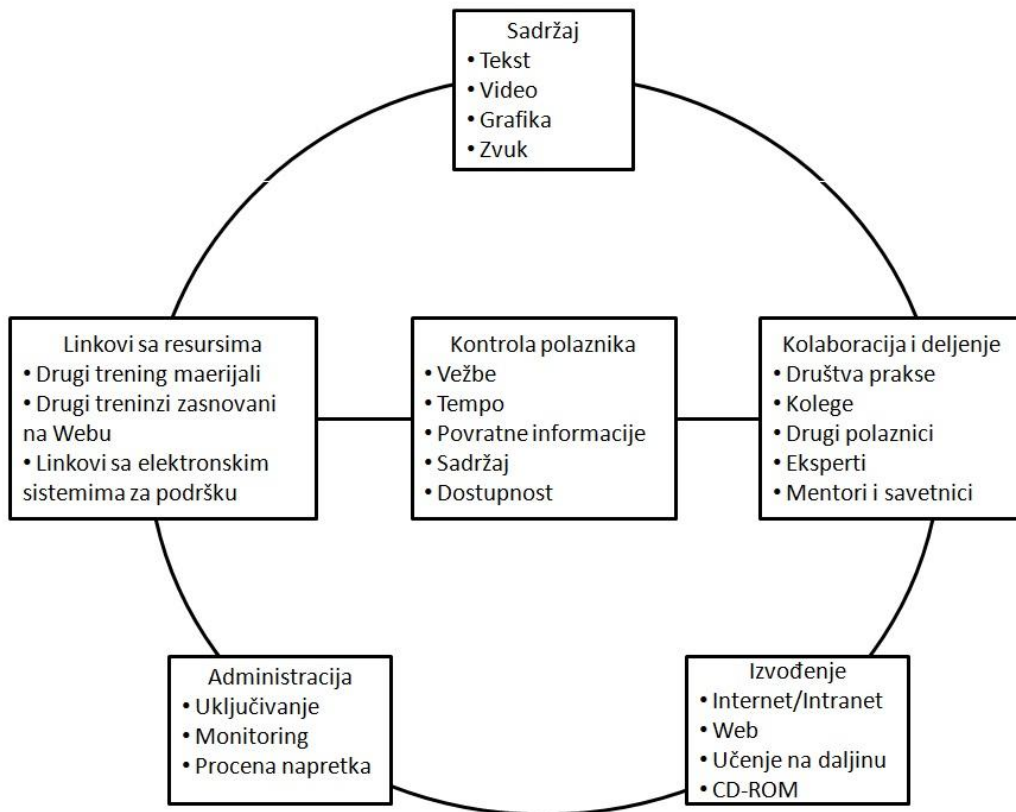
Sadržaj
• Tekst
• Video
• Grafika
• Zvuk

Linkovi sa resursima
• Drugi trening maerijali
• Drugi treninzi zasnovani na Webu
• Linkovi sa elektronskim sistemima za podršku

Kontrola polaznika
• Vežbe
• Tempo
• Povratne informacije
• Sadržaj
• Dostupnost

Kolaboracija i deljenje
• Društva prakse
• Kolege
• Drugi polaznici
• Eksperti
• Mentori i savetnici

Administracija
• Uključivanje
• Monitoring
• Procena napretka

Izvođenje
• Internet/Intranet
• Web
• Učenje na daljinu
• CD-ROM